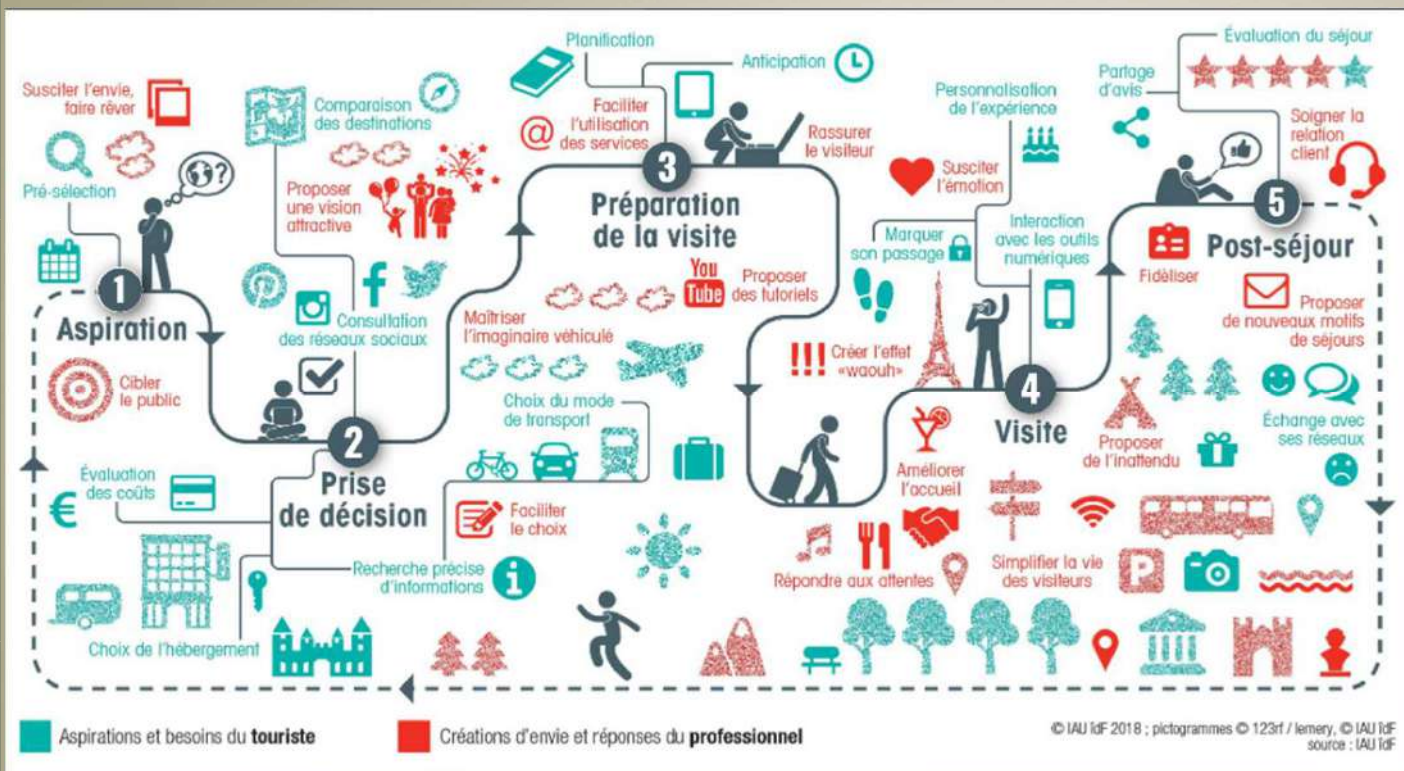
Susciter l'envie, faire rêver

Pré-sélection

1
Aspiration

Cibler le public

Comparaison des destinations

Proposer une vision attractive

Consultation des réseaux sociaux

2
Prise de décision

Évaluation des coûts

€

Choix de l'hébergement

Recherche précise d'informations

Faciliter le choix

Planification

Anticipation

Faciliter l'utilisation des services

@

Rassurer le visiteur

3
Préparation de la visite

YouTube

Proposer des tutoriels

Maîtriser l'imaginaire véhiculé

Choix du mode de transport

Personnalisation de l'expérience

Susciter l'émotion

Marquer son passage

Interaction avec les outils numériques

!!! Créer l'effet «waouh»

4
Visite

Améliorer l'accueil

Répondre aux attentes

Simplifier la vie des visiteurs

P

Évaluation du séjour

Partage d'avis

Soigner la relation client

5
Post-séjour

Fidéliser

Proposer de nouveaux motifs de séjours

Proposer de l'inattendu

Échange avec ses réseaux

Aspirations et besoins du **touriste**

Créations d'envie et réponses du **professionnel**

© IAU îdF 2018 ; pictogrammes © 123rf / lemery, © IAU îdF
source : IAU îdF